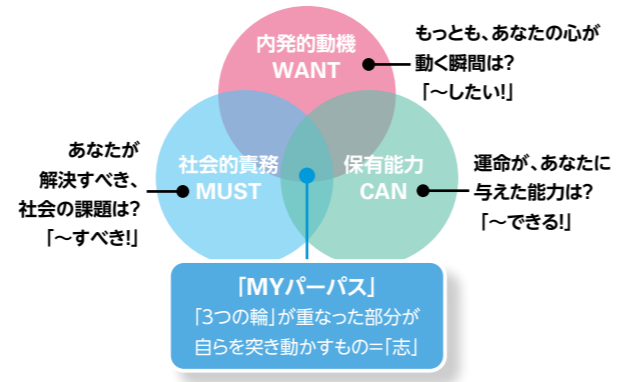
内発的動機
WANT

もっとも、あなたの心が動く瞬間は?
「〜したい!」

あなたが解決すべき、社会の課題は?
「〜すべき!」

社会的責務
MUST

保有能力
CAN

運命が、あなたに与えた能力は?
「〜できる!」

「MYパーパス」
「3つの輪」が重なった部分が自らを突き動かすもの=「志」